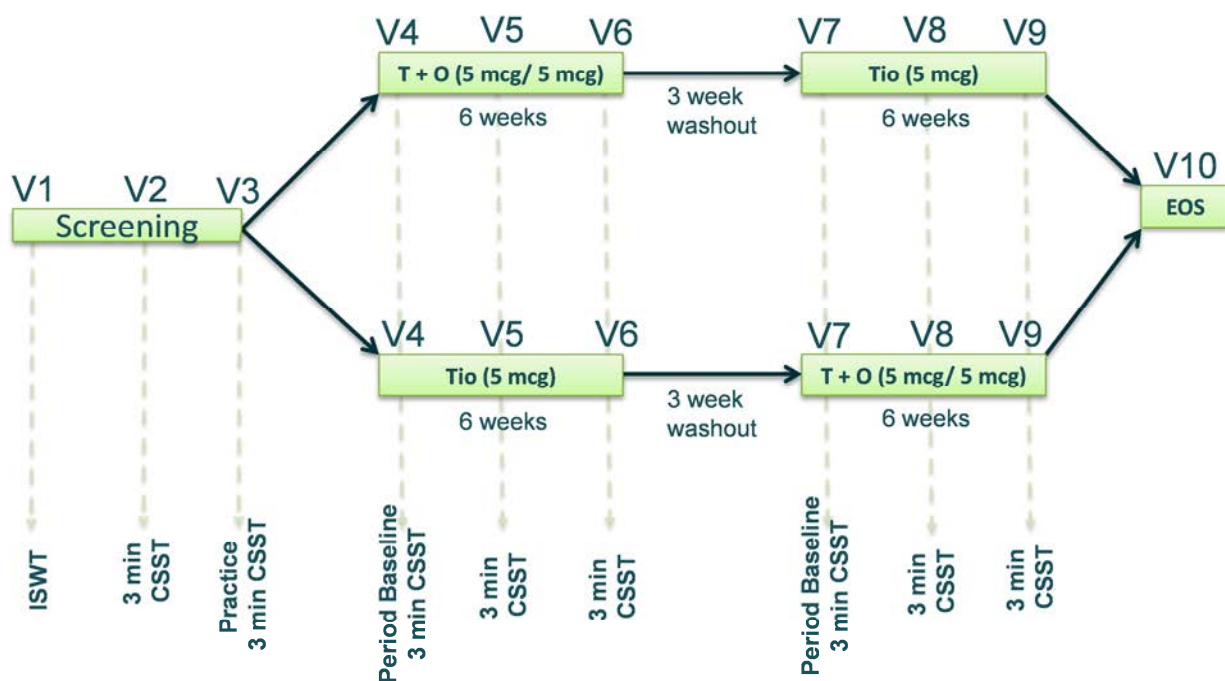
V1 V2 V3
Screening

V4 V5 V6
T + O (5 mcg/ 5 mcg)
6 weeks

3 week washout

V7 V8 V9
Tio (5 mcg)
6 weeks

V4 V5 V6
Tio (5 mcg)
6 weeks

3 week washout

V7 V8 V9
T + O (5 mcg/ 5 mcg)
6 weeks

V10
EOS

ISWT

3 min CSST

Practice 3 min CSST

Period Baseline 3 min CSST

3 min CSST

3 min CSST

Period Baseline 3 min CSST

3 min CSST

3 min CSST